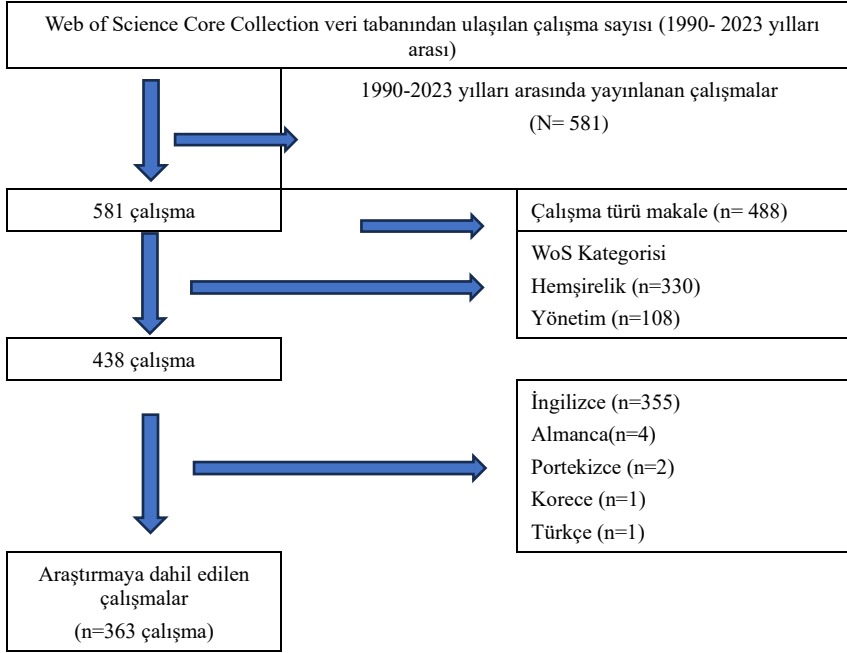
Web of Science Core Collection veri tabanından ulaşılan çalışma sayısı (1990- 2023 yılları arası)

1990-2023 yılları arasında yayınlanan çalışmalar

(N= 581)

581 çalışma

Çalışma türü makale (n= 488)

WoS Kategorisi

Hemşirelik (n=330)

Yönetim (n=108)

438 çalışma

İngilizce (n=355)

Almanca(n=4)

Portekizce (n=2)

Korece (n=1)

Türkçe (n=1)

Araştırmaya dahil edilen çalışmalar

(n=363 çalışma)